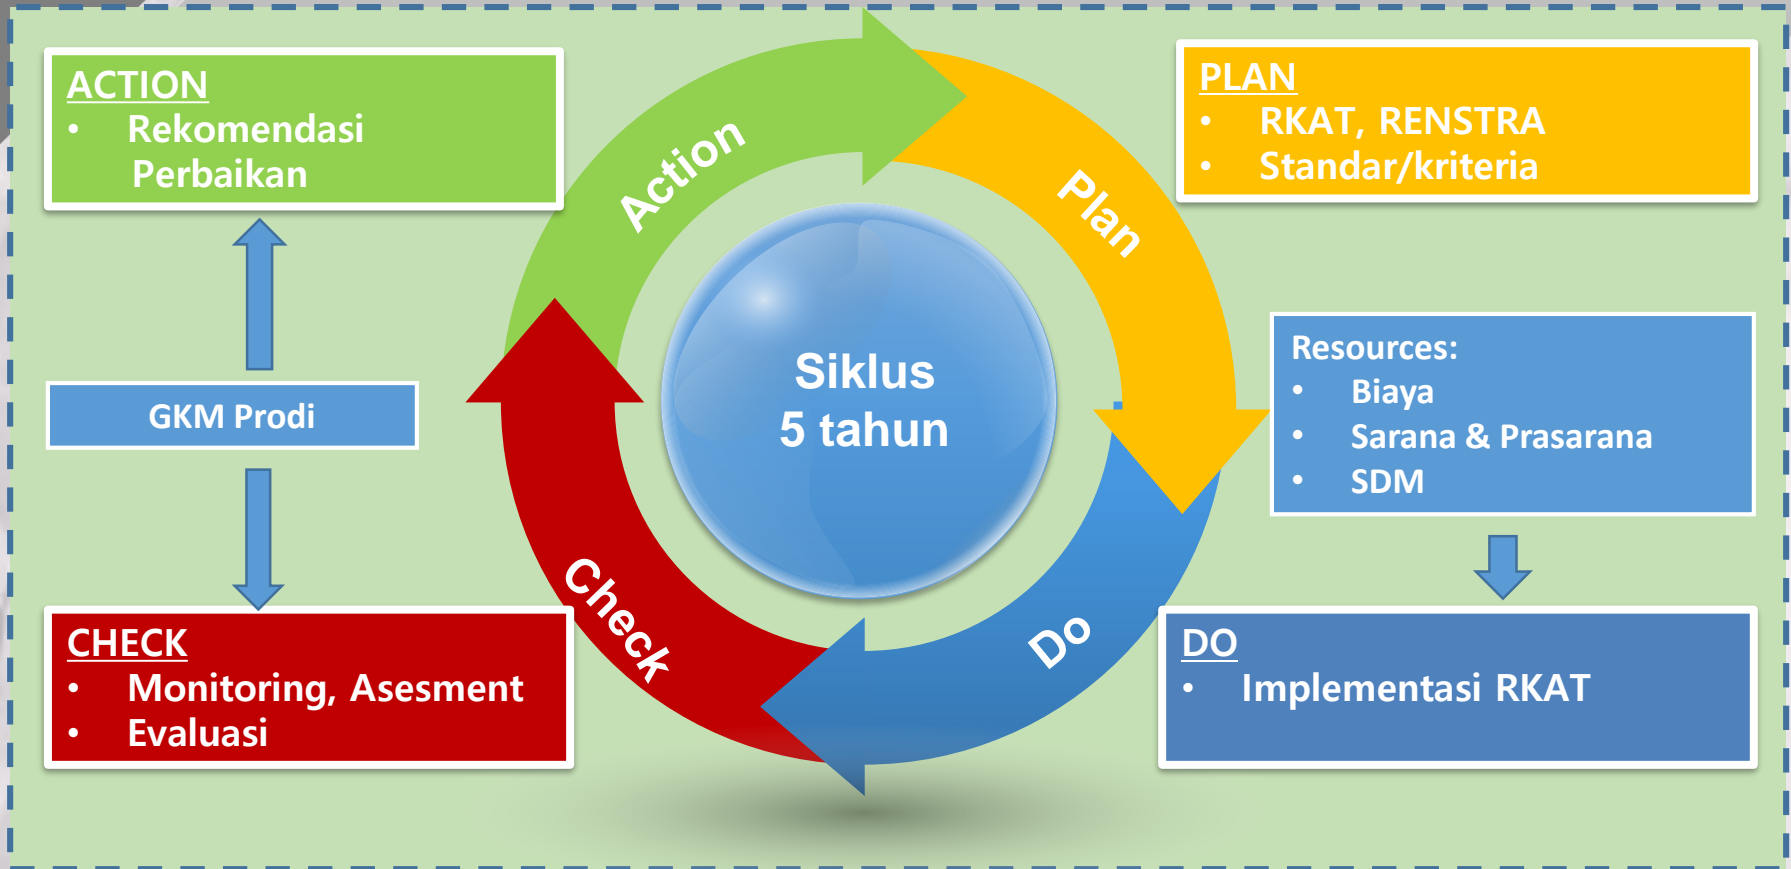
ACTION
• Rekomendasi Perbaikan

PLAN
• RKAT, RENSTRA
• Standar/kriteria

Action

Plan

Siklus
5 tahun

GKM Prodi

Resources:
• Biaya
• Sarana & Prasarana
• SDM

Check

Do

CHECK
• Monitoring, Asesment
• Evaluasi

DO
• Implementasi RKAT